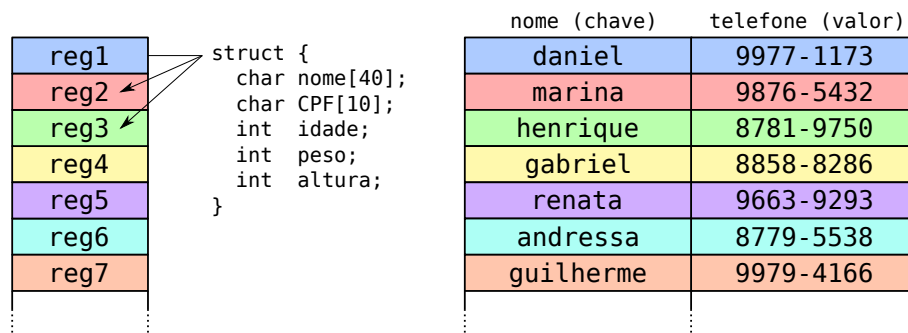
reg1
reg2
reg3
reg4
reg5
reg6
reg7

struct {
char nome[40];
char CPF[10];
int idade;
int peso;
int altura;
}

| nome (chave) | telefone (valor) |
|---|---|
| daniel | 9977-1173 |
| marina | 9876-5432 |
| henrique | 8781-9750 |
| gabriel | 8858-8286 |
| renata | 9663-9293 |
| andressa | 8779-5538 |
| guilherme | 9979-4166 |